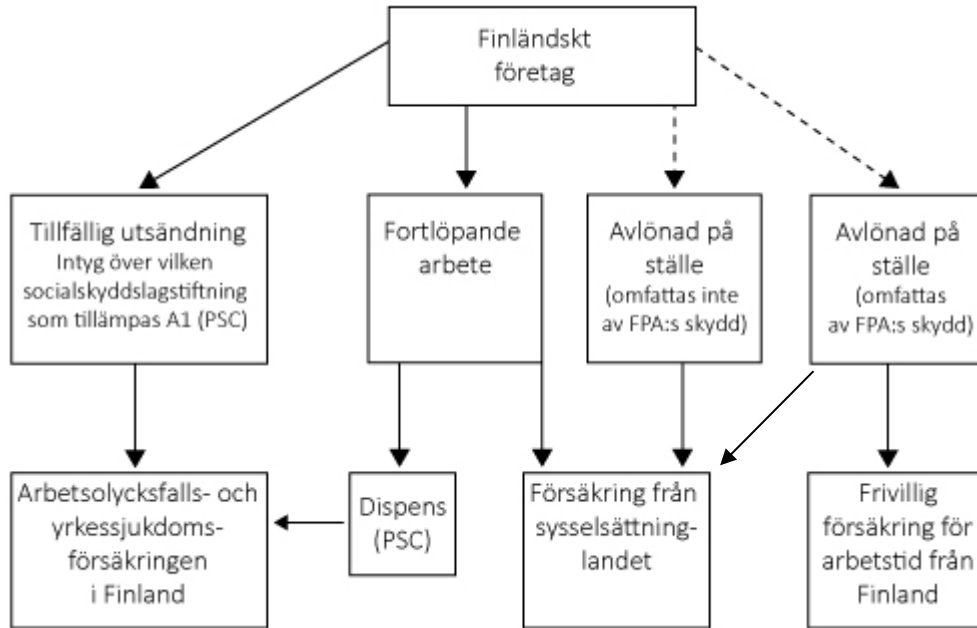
Finländskt företag

Tillfällig utsändning
Intyg över vilken socialskyddslagstiftning som tillämpas A1 (PSC)

Fortlöpande arbete

Avlönad på ställe
(omfattas inte av FPA:s skydd)

Avlönad på ställe
(omfattas av FPA:s skydd)

Arbetsolycksfalls- och yrkessjukdomsförsäkringen i Finland

Dispens (PSC)

Försäkring från sysselsättninglandet

Frivillig försäkring för arbetstid från Finland